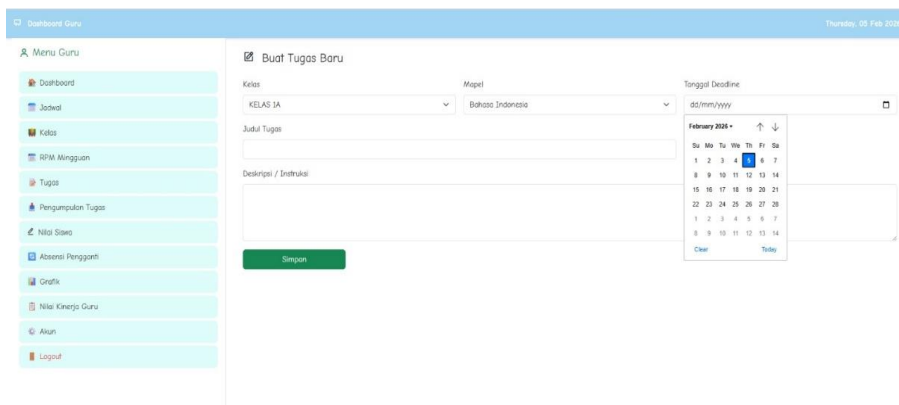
Dashboard Guru

Thursday, 05 Feb 2026

Menu Guru

Dashboard

Jadwal

Kelas

RPM Mingguan

Tugas

Pengumpulan Tugas

Nilai Siswa

Absensi Pengganti

Grafik

Nilai Kinerja Guru

Akun

Logout

Buat Tugas Baru

Kelas

KELAS 1A

Mapel

Bahasa Indonesia

Tanggal Deadline

dd/mm/yyyy

Judul Tugas

Deskripsi / Instruksi

Simpan

February 2026

| Su | Mo | Tu | We | Th | Fr | Sa |
|---|---|---|---|---|---|---|
| 1 | 2 | 3 | 4 | 5 | 6 | 7 |
| 8 | 9 | 10 | 11 | 12 | 13 | 14 |
| 15 | 16 | 17 | 18 | 19 | 20 | 21 |
| 22 | 23 | 24 | 25 | 26 | 27 | 28 |
| 1 | 2 | 3 | 4 | 5 | 6 | 7 |
| 8 | 9 | 10 | 11 | 12 | 13 | 14 |

Clear

Today